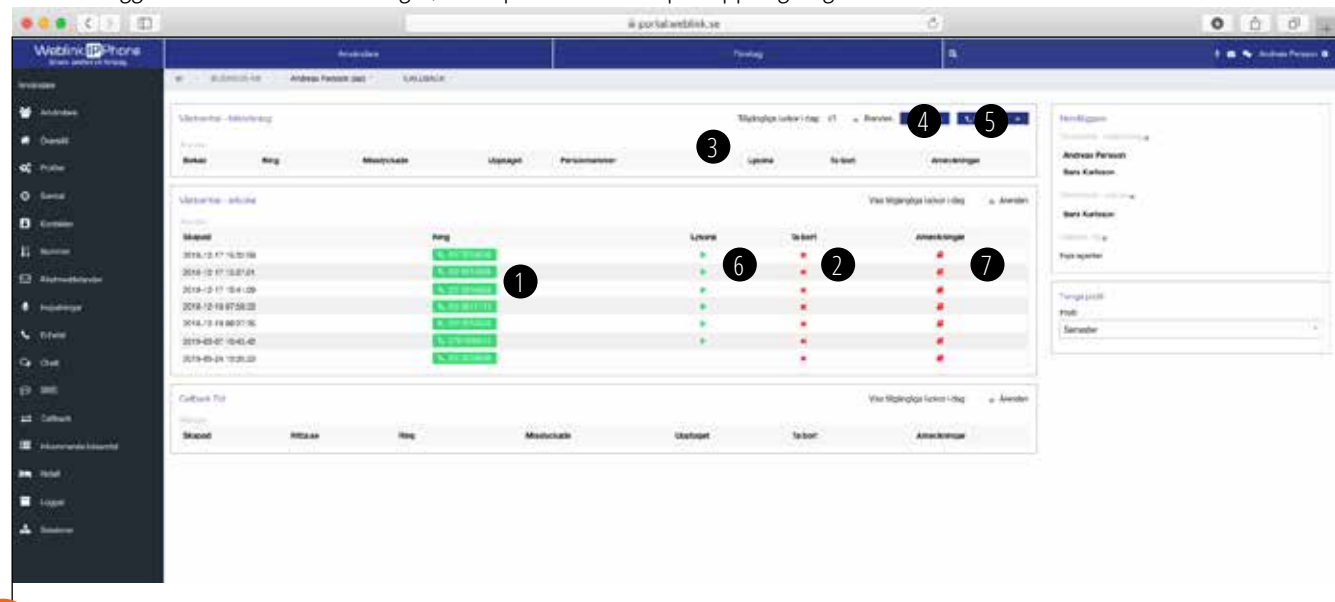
portal.weblink.se

Weblink IP Phone

Användare

Företag

Andreas Persson

Användare
Användare
Översikt
Profiler
Samtal
Kontakter
Nummer
Röstmeddelanden
Inspelningar
E-Fetel
Chatt
SMS
Callback
Inkommande köoversikt
Hotell
Loggar
Statistik

Andreas Persson (jag)
CALLBACK

Väntande - följande
Tillgängliga luckor i dag: 41
Använd
Bokas
Ring
Missbeskrivde
Uppslaget
Personnummer
Lycka
Ta bort
Anmärkningar

Väntande - aktuella
Visa tillgängliga luckor i dag
Använd
Skapad
Ring
Lycka
Ta bort
Anmärkningar
2018-12-17 15:50:56
2018-12-17 15:07:01
2018-12-17 15:41:09
2018-12-19 07:58:22
2018-12-19 08:07:36
2019-03-07 15:43:45
2019-05-24 15:35:22

Callback Tid
Visa tillgängliga luckor i dag
Använd
Skapad
Hitta.se
Ring
Missbeskrivde
Uppslaget
Ta bort
Anmärkningar

Handläggare
Andreas Persson
Sara Karlsson
Sara Karlsson

Tangentprofil
Profil
Semester

1
2
3
4
5
6
7